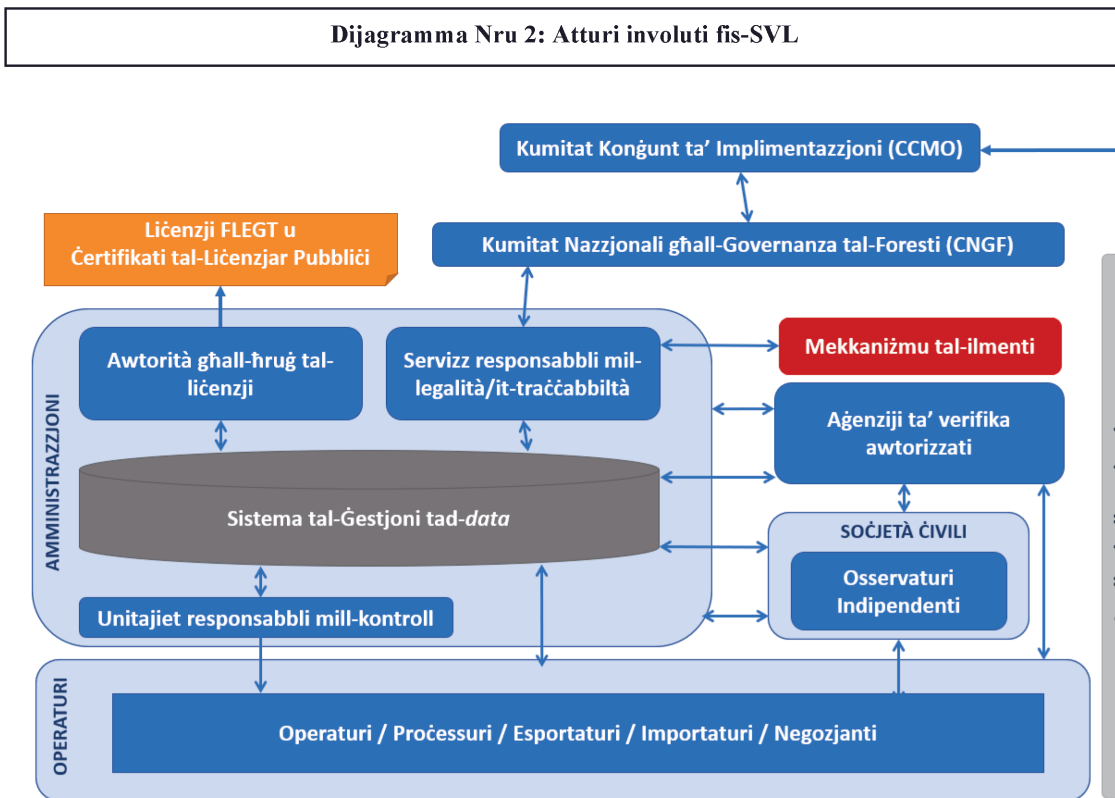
Dijagramma Nru 2: Atturi involuti fis-SVL

Kumitat Konġunt ta' Implimentazzjoni (CCMO)

Liċenzji FLEGT u Ċertifikati tal-Liċenzjar Pubbliċi

Kumitat Nazzjonali għall-Governanza tal-Foresti (CNGF)

AMMINISTRAZZJONI

Awtorità għall-ħruġ tal-liċenzji

Servizz responsabbli mil-legalità/it-traċċabbiltà

Mekkaniżmu tal-ilmenti

Aġenziji ta' verifika awtorizzati

Sistema tal-Ġestjoni tad-*data*

SOĊJETÀ ĊIVILI

Osservaturi Indipendenti

Unitajiet responsabbli mill-kontroll

OPERATURI

Operaturi / Proċessuri / Esportaturi / Importaturi / Negozjanti